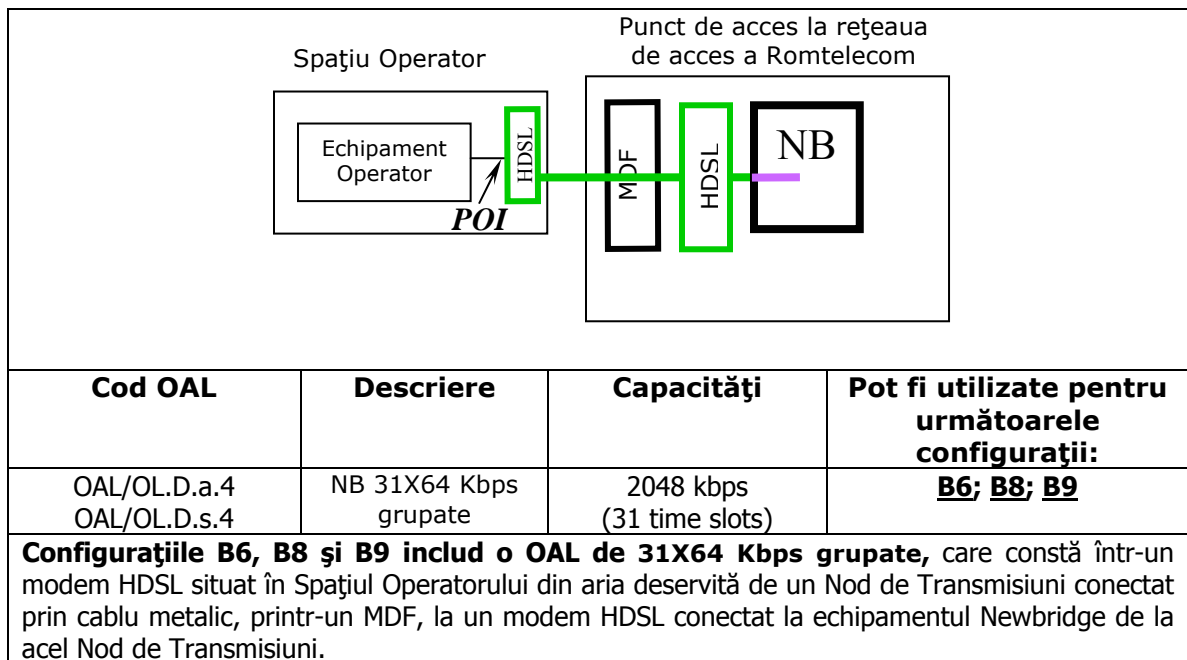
Punct de acces la reţeaua de acces a Romtelecom

Spaţiu Operator

Echipament Operator

HDSL

POI

MDF

HDSL

NB

| Cod OAL | Descriere | Capacităţi | Pot fi utilizate pentru următoarele configuraţii: |
|---|---|---|---|
| OAL/OL.D.a.4 OAL/OL.D.s.4 | NB 31X64 Kbps grupate | 2048 kbps (31 time slots) | B6; B8; B9 |

**Configuraţiile B6, B8 şi B9 includ o OAL de 31X64 Kbps grupate,** care constă într-un modem HDSL situat în Spaţiul Operatorului din aria deservită de un Nod de Transmisiuni conectat prin cablu metalic, printr-un MDF, la un modem HDSL conectat la echipamentul Newbridge de la acel Nod de Transmisiuni.